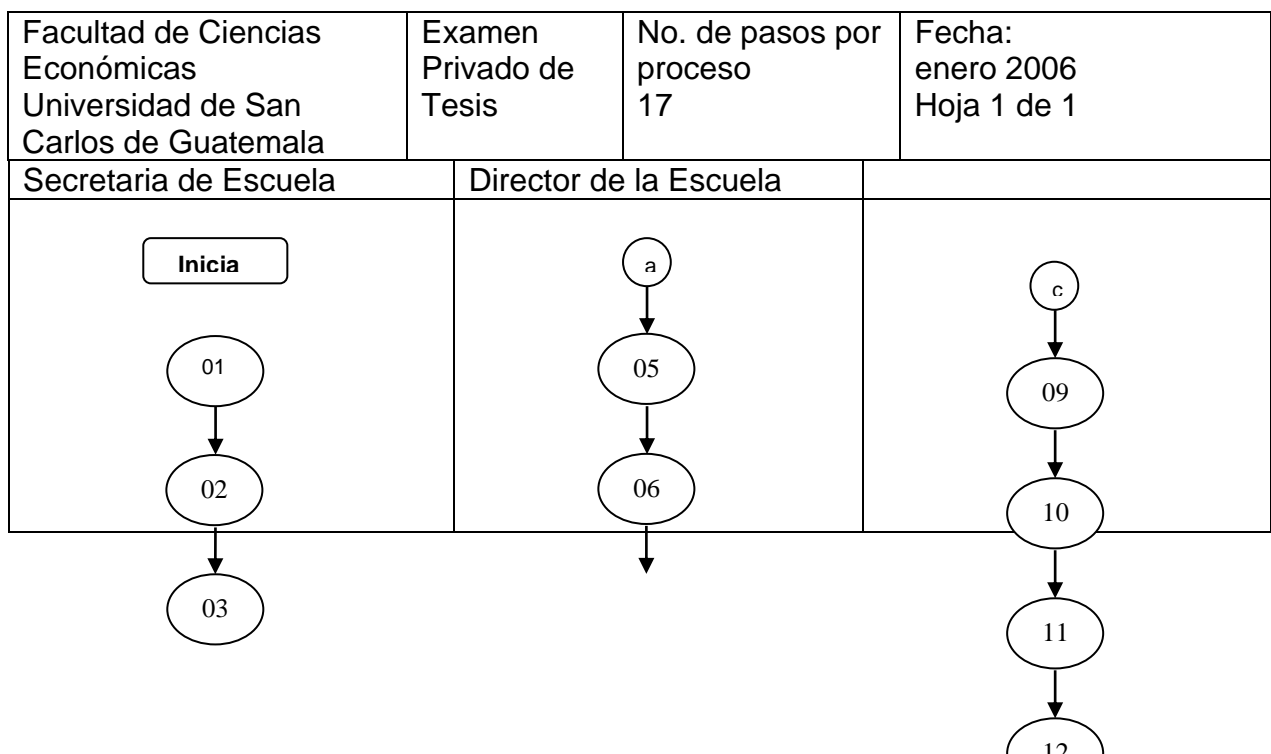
| Facultad de Ciencias Económicas Universidad de San Carlos de Guatemala | Examen Privado de Tesis | No. de pasos por proceso 17 | Fecha: enero 2006 Hoja 1 de 1 |
|---|---|---|---|

| Secretaria de Escuela | Director de la Escuela | |
|---|---|---|
| Inicia 01 02 | a 05 06 | c 09 10 |

03

11

12